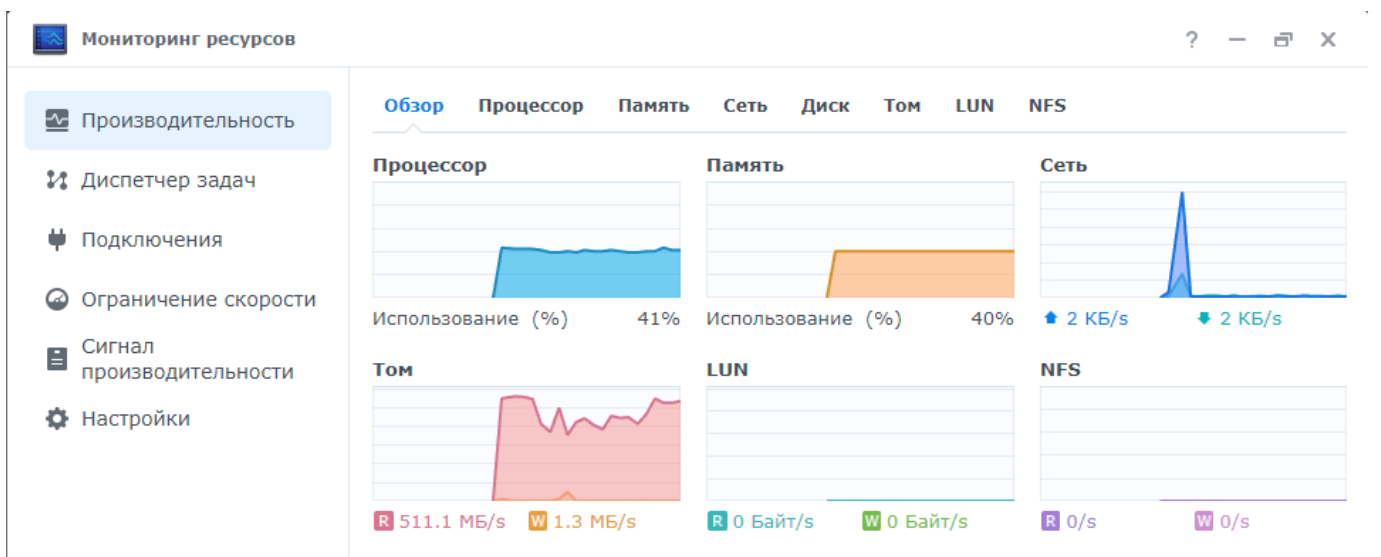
Мониторинг ресурсов

? — ❐ ✕

Производительность
Диспетчер задач
Подключения
Ограничение скорости
Сигнал производительности
Настройки

Обзор Процессор Память Сеть Диск Том LUN NFS

Процессор
Использование (%) 41%

Память
Использование (%) 40%

Сеть
2 КБ/s 2 КБ/s

Том
R 511.1 МБ/s W 1.3 МБ/s

LUN
R 0 Байт/s W 0 Байт/s

NFS
R 0/s W 0/s